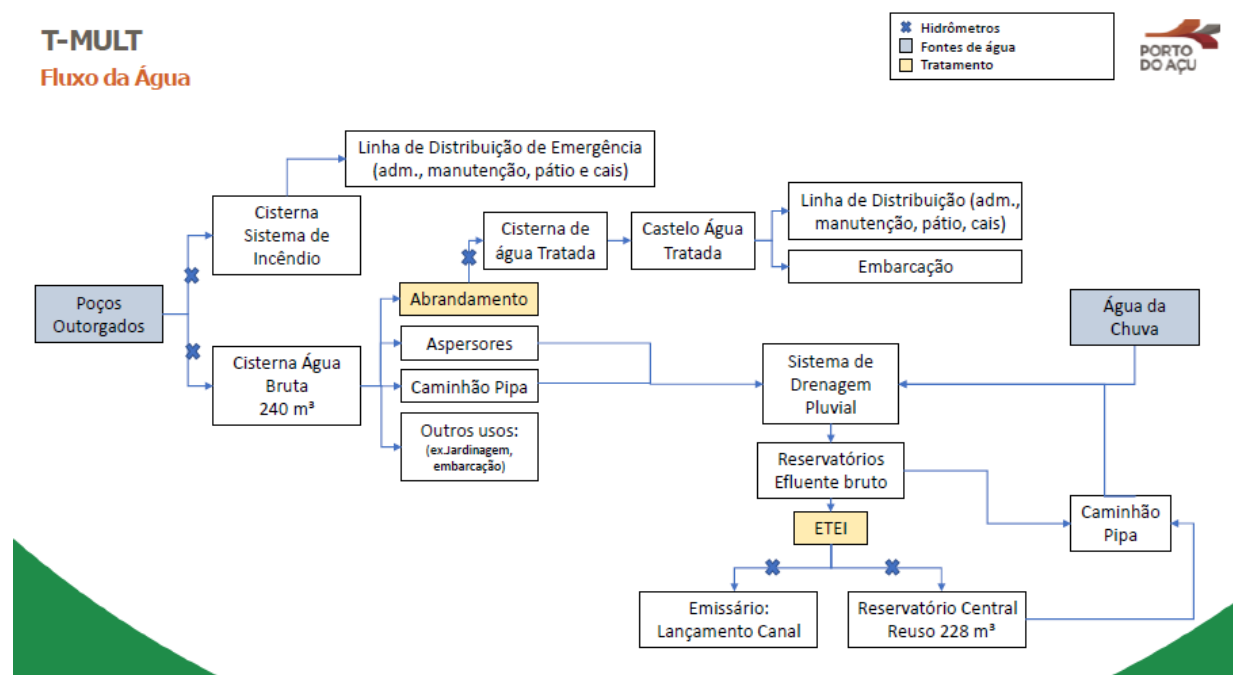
T-MULT
Fluxo da Água

Hidrômetros
Fontes de água
Tratamento

PORTO DO AÇU

Linha de Distribuição de Emergência (adm., manutenção, pátio e cais)

Cisterna Sistema de Incêndio

Cisterna de água Tratada

Castelo Água Tratada

Linha de Distribuição (adm., manutenção, pátio, cais)

Embarcação

Poços Outorgados

Abrandamento

Aspersores

Caminhão Pipa

Outros usos:
(ex.Jardinagem, embarcação)

Cisterna Água Bruta
240 m³

Água da Chuva

Sistema de Drenagem Pluvial

Reservatórios Efluente bruto

ETEI

Caminhão Pipa

Emissário: Lançamento Canal

Reservatório Central Reuso 228 m³